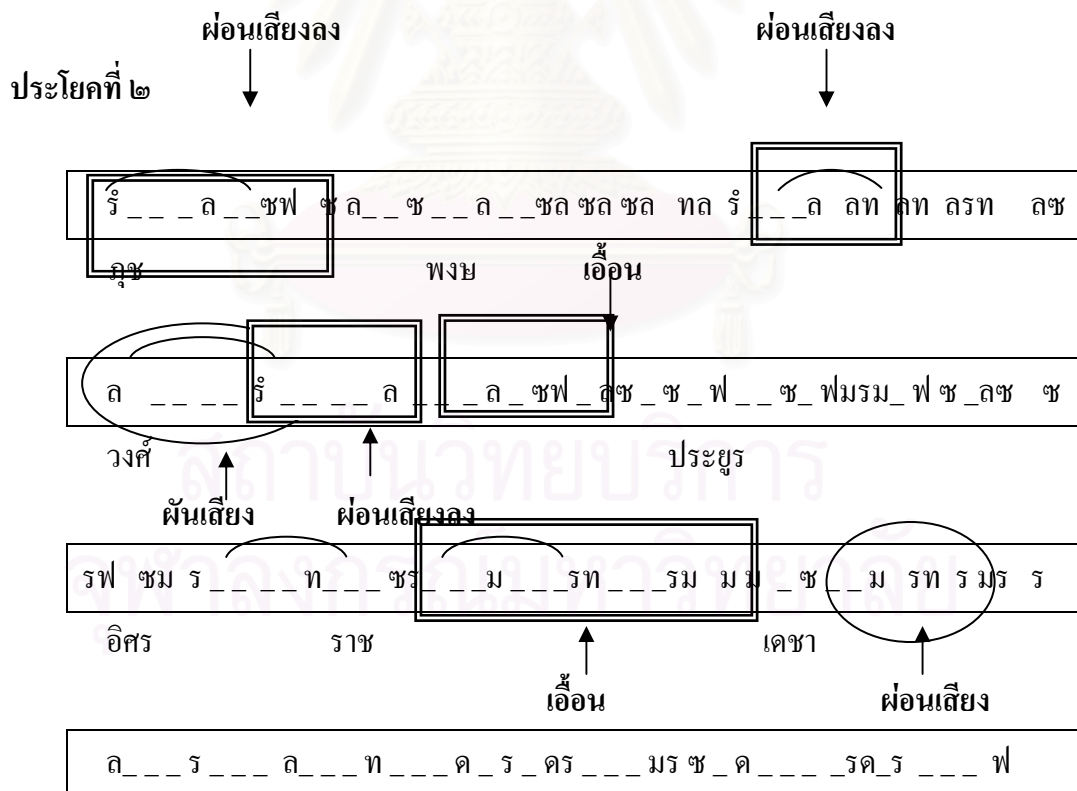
ผ่อนเสียงลง ผ่อนเสียงลง

ประโยคที่ ๒

รํ _ _ _ ล _ _ ซฟ ซ ล _ _ ซ _ _ ล _ _ ซล ซล ซล ทล รํ _ _ _ ล ลท ลท ลรท ลซ

ภุช พงษ เอื้อน

ล _ _ _ _ รํ _ _ _ _ ล _ _ ล _ ซฟ _ ลซ _ ซ _ ฟ _ _ ซ_ ฟมรม_ ฟ ซ _ ลซ ซ

วงศ์ ประยูร

ผันเสียง ผ่อนเสียงลง

รฟ ซม ร _ _ _ _ ท _ _ _ ซร _ _ _ ม _ _ _ รท _ _ _ รม มม _ ซ _ _ ม รท ร มร ร

อิศร ราช เดชา

เอื้อน ผ่อนเสียง

ล _ _ _ ร _ _ _ ล _ _ _ ท _ _ _ ด _ ร _ ดร _ _ _ มร ซ _ ด _ _ _ _ รด_ร _ _ _ ฟ